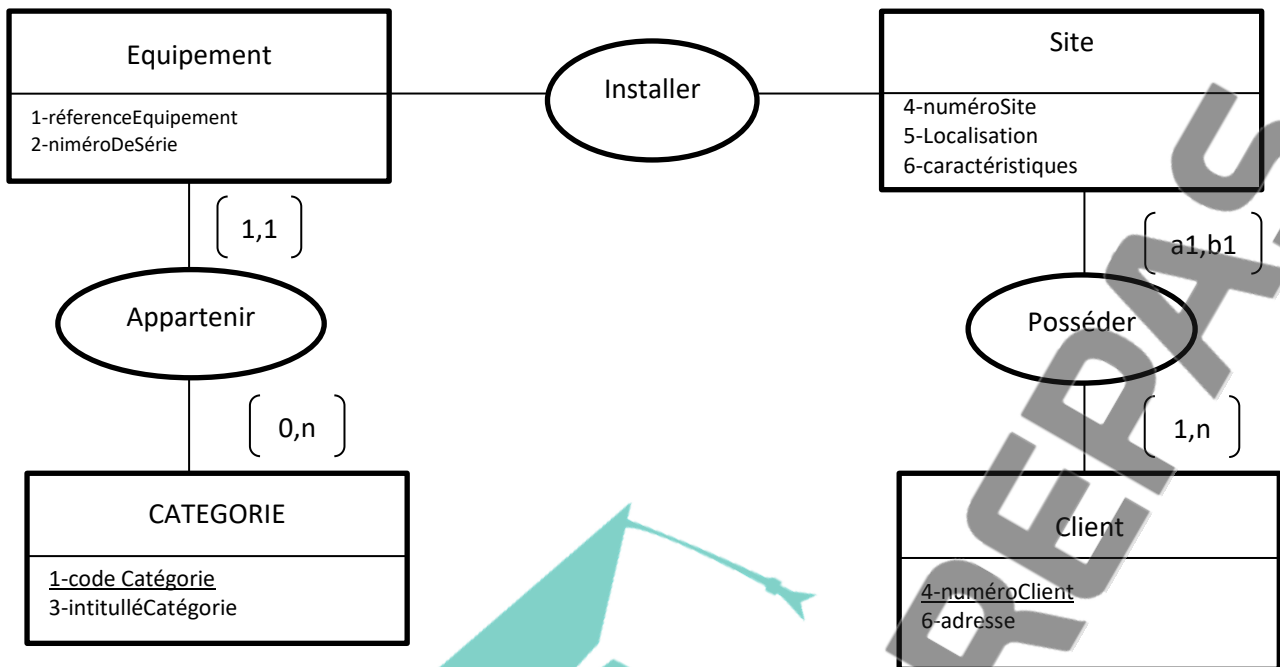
Equipement
1-réferenceEquipement
2-niméroDeSérie

Installer

Site
4-numéroSite
5-Localisation
6-caractéristiques

1,1

Appartenir

0,n

CATEGORIE
1-code Catégorie
3-intitulléCatégorie

a1,b1

Posséder

1,n

Client
4-numéroClient
6-adresse